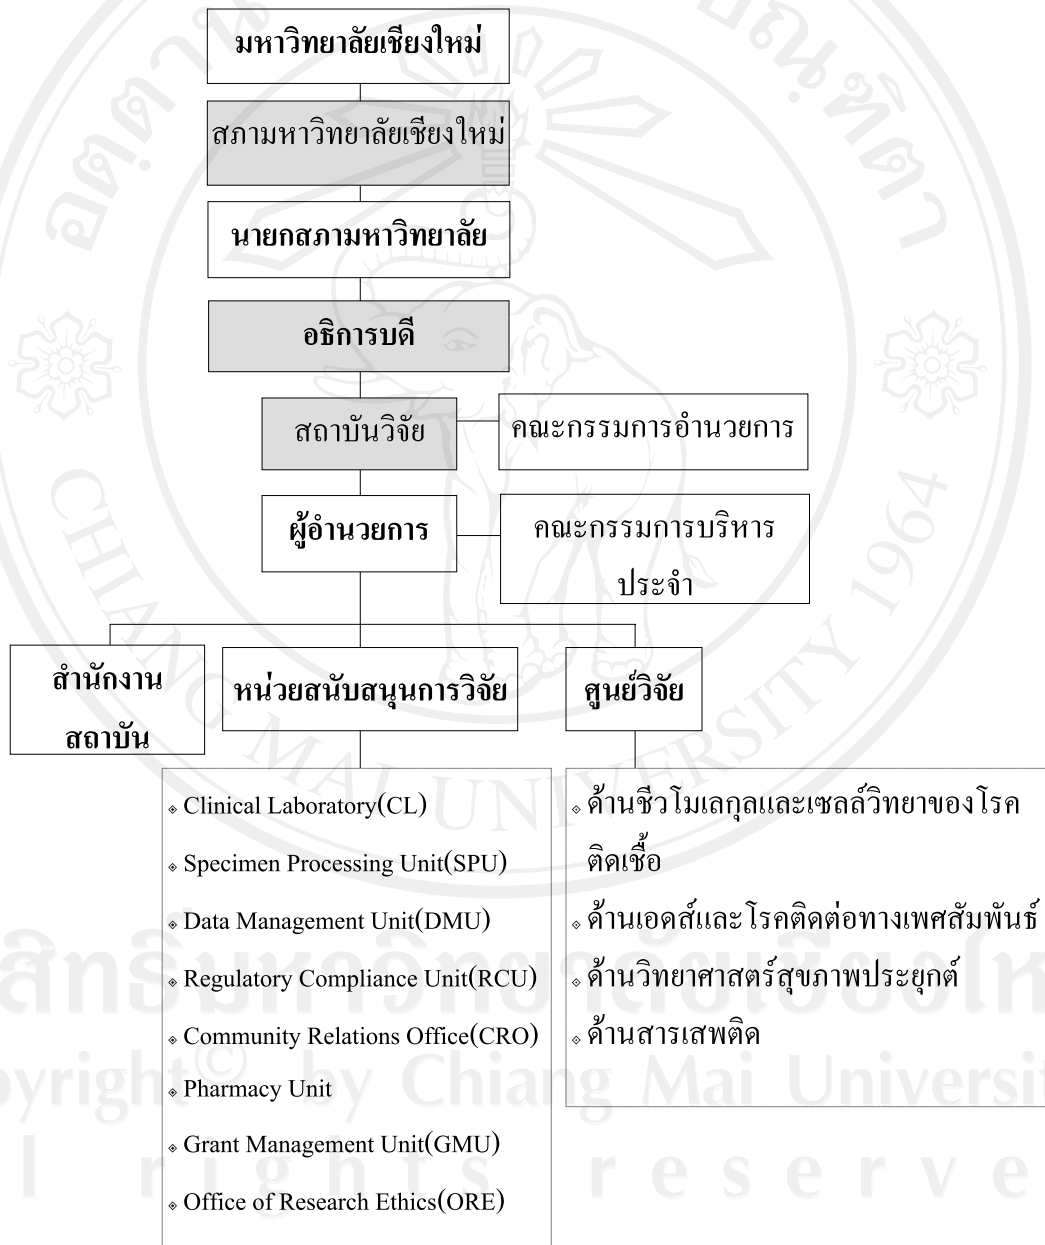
มหาวิทยาลัยเชียงใหม่

สภามหาวิทยาลัยเชียงใหม่

นายกสภามหาวิทยาลัย

อธิการบดี

สถาบันวิจัย

คณะกรรมการอำนวยการ

ผู้อำนวยการ

คณะกรรมการบริหารประจำ

สำนักงานสถาบัน

หน่วยสนับสนุนการวิจัย

ศูนย์วิจัย

Clinical Laboratory(CL)
Specimen Processing Unit(SPU)
Data Management Unit(DMU)
Regulatory Compliance Unit(RCU)
Community Relations Office(CRO)
Pharmacy Unit
Grant Management Unit(GMU)
Office of Research Ethics(ORE)

ด้านชีวโมเลกุลและเซลล์วิทยาของโรคติดเชื้อ
ด้านเอดส์และโรคติดต่อทางเพศสัมพันธ์
ด้านวิทยาศาสตร์สุขภาพประยุกต์
ด้านสารเสพติด

ลิขสิทธิ์มหาวิทยาลัยเชียงใหม่
Copyright© by Chiang Mai University
All rights reserved
CHIANG MAI UNIVERSITY 1964